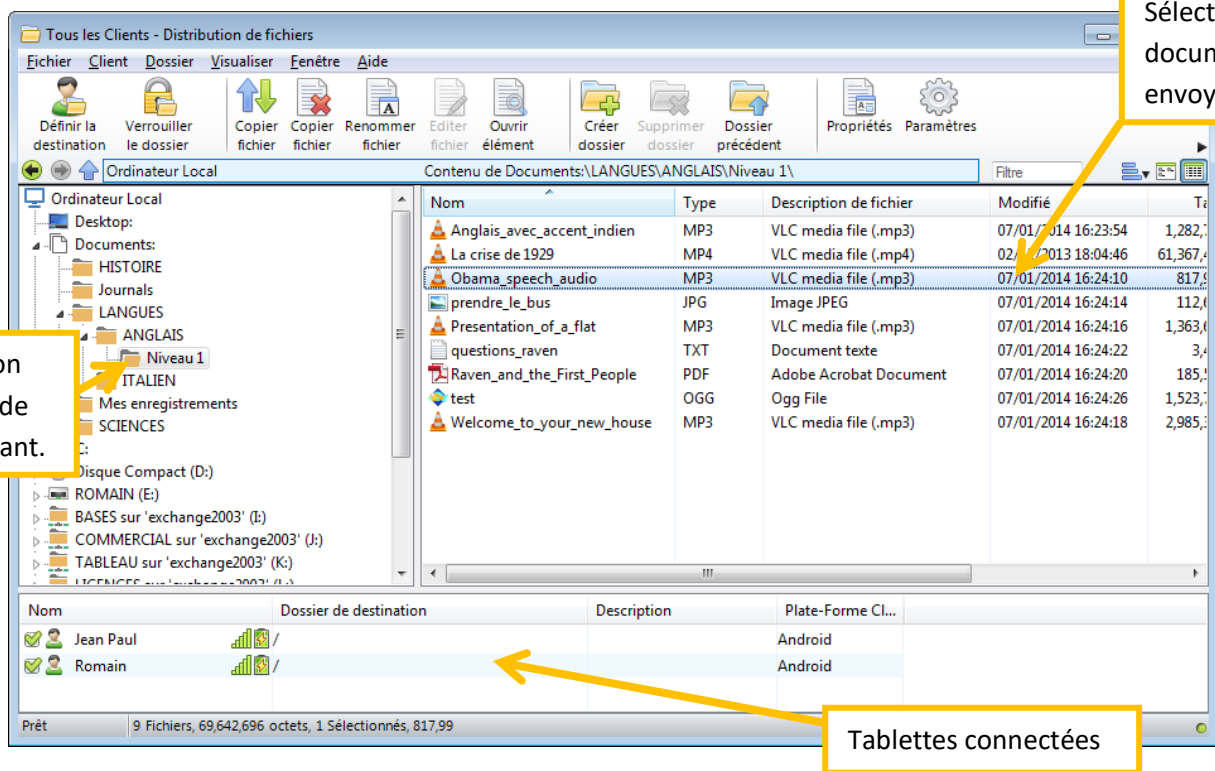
Tous les Clients - Distribution de fichiers

Sélect
docum
envoy

Fichier Client Dossier Visualiser Fenêtre Aide

Définir la destination | Verrouiller le dossier | Copier fichier | Copier fichier | Renommer fichier | Editer fichier | Ouvrir élément | Créer dossier | Supprimer dossier | Dossier précédent | Propriétés | Paramètres

Ordinateur Local | Contenu de Documents:\LANGUES\ANGLAIS\Niveau 1\ | Filtre

Ordinateur Local
Desktop:
Documents:
HISTOIRE
Journals
LANGUES
ANGLAIS
Niveau 1
ITALIEN
Mes enregistrements
SCIENCES
C:
Disque Compact (D:)
ROMAIN (E:)
BASES sur 'exchange2003' (I:)
COMMERCIAL sur 'exchange2003' (J:)
TABLEAU sur 'exchange2003' (K:)
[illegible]

on
de
ant.

| Nom | Type | Description de fichier | Modifié | Ta |
|---|---|---|---|---|
| Anglais_avec_accent_indien | MP3 | VLC media file (.mp3) | 07/01/2014 16:23:54 | 1,282,7 |
| La crise de 1929 | MP4 | VLC media file (.mp4) | 02/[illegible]/2013 18:04:46 | 61,367,4 |
| Obama_speech_audio | MP3 | VLC media file (.mp3) | 07/01/2014 16:24:10 | 817,9 |
| prendre_le_bus | JPG | Image JPEG | 07/01/2014 16:24:14 | 112,6 |
| Presentation_of_a_flat | MP3 | VLC media file (.mp3) | 07/01/2014 16:24:16 | 1,363,6 |
| questions_raven | TXT | Document texte | 07/01/2014 16:24:22 | 3,4 |
| Raven_and_the_First_People | PDF | Adobe Acrobat Document | 07/01/2014 16:24:20 | 185,5 |
| test | OGG | Ogg File | 07/01/2014 16:24:26 | 1,523,7 |
| Welcome_to_your_new_house | MP3 | VLC media file (.mp3) | 07/01/2014 16:24:18 | 2,985,3 |

| Nom | Dossier de destination | Description | Plate-Forme Cl... |
|---|---|---|---|
| Jean Paul | / | | Android |
| Romain | / | | Android |

Tablettes connectées

Prêt | 9 Fichiers, 69,642,696 octets, 1 Sélectionnés, 817,99